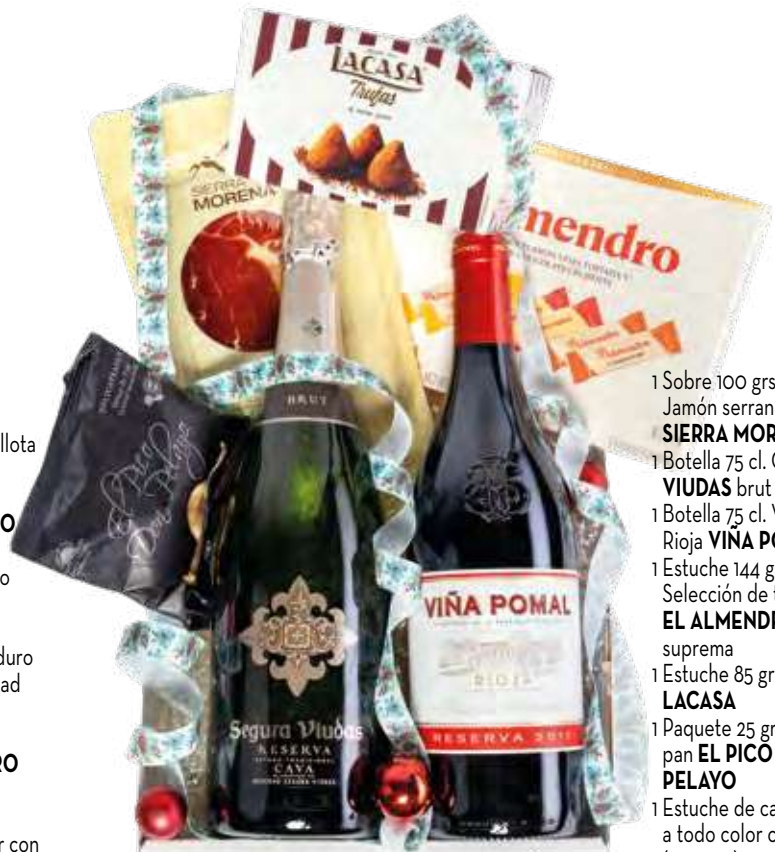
llota

O

o

duro
ad

RO

r con

LACASA
Trufas

SIERRA MORENA

nendro

BRUT

Segura Viudas
RESERVA
CAVA

El Pico
Don Pelayo

VIÑA POMAL
RIOJA
RESERVA 2011

1 Sobre 100 grs
Jamón serran
SIERRA MOR
1 Botella 75 cl. C
VIUDAS brut
1 Botella 75 cl. V
Rioja VIÑA PO
1 Estuche 144 g
Selección de t
EL ALMENDR
suprema
1 Estuche 85 gr
LACASA
1 Paquete 25 gr
pan EL PICO
PELAYO
1 Estuche de ca
a todo color d